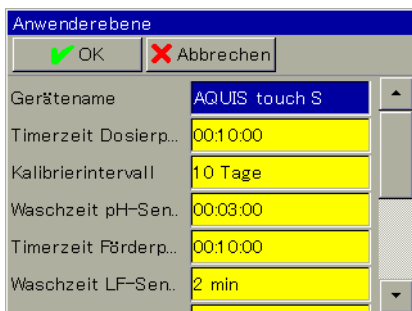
Anwenderebene

OK | Abbrechen

| | |
|---|---|
| Gerätename | AQUIS touch S |
| Timerzeit Dosierp... | 00:10:00 |
| Kalibrierintervall | 10 Tage |
| Waschzeit pH-Sen.. | 00:03:00 |
| Timerzeit Förderp... | 00:10:00 |
| Waschzeit LF-Sen.. | 2 min |